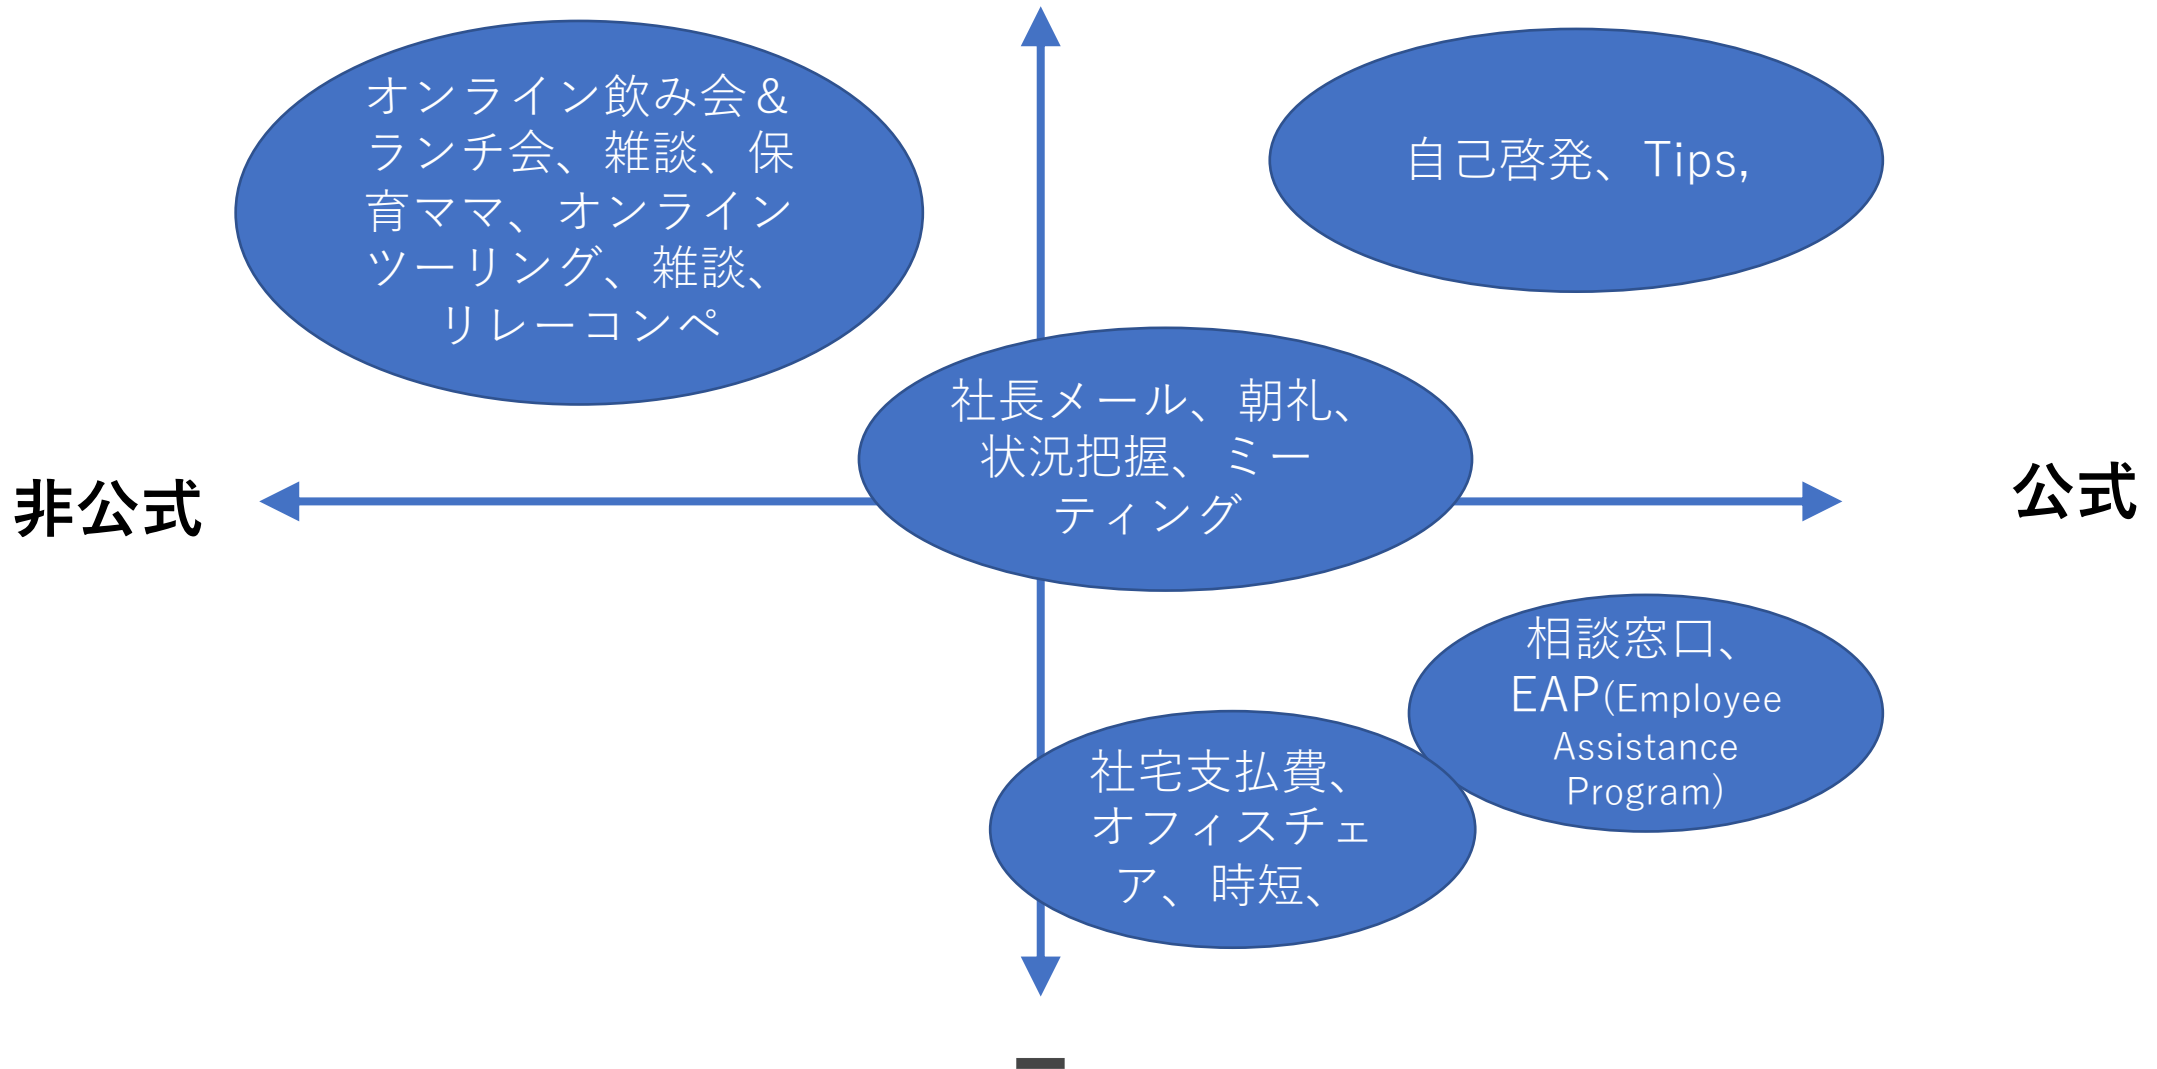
オンライン飲み会＆ランチ会、雑談、保育ママ、オンラインツーリング、雑談、リレーコンペ

自己啓発、Tips,

非公式

社長メール、朝礼、状況把握、ミーティング

公式

相談窓口、EAP(Employee Assistance Program)

社宅支払費、オフィスチェア、時短、

－